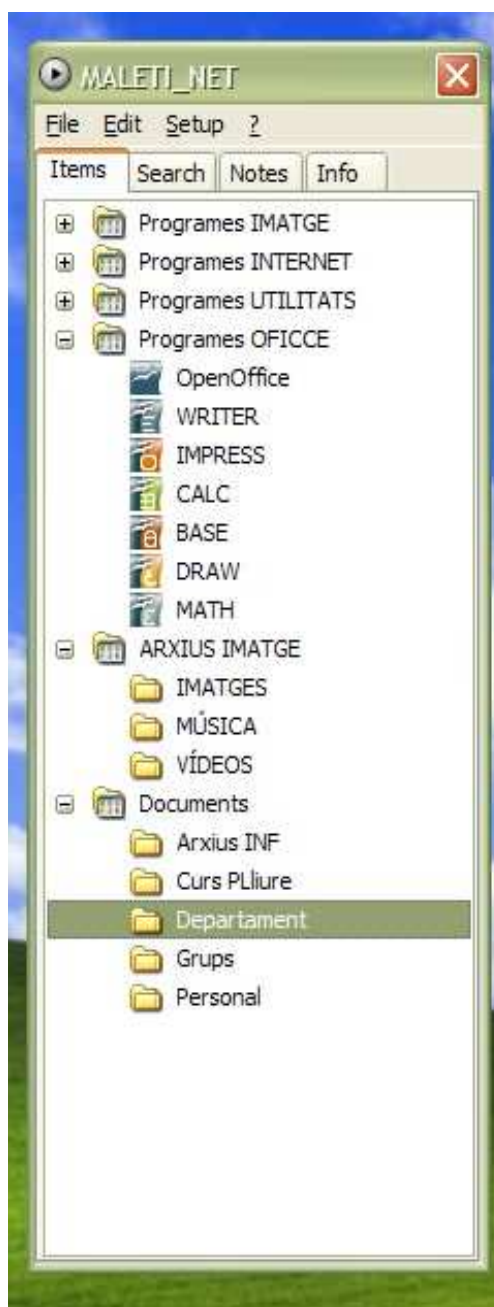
MALETI_NET

File Edit Setup ?

Items Search Notes Info

Programes IMATGE
Programes INTERNET
Programes UTILITATS
Programes OFICCE
OpenOffice
WRITER
IMPRESS
CALC
BASE
DRAW
MATH
ARXIUS IMATGE
IMATGES
MÚSICA
VÍDEOS
Documents
Arxius INF
Curs PLliure
Departament
Grups
Personal